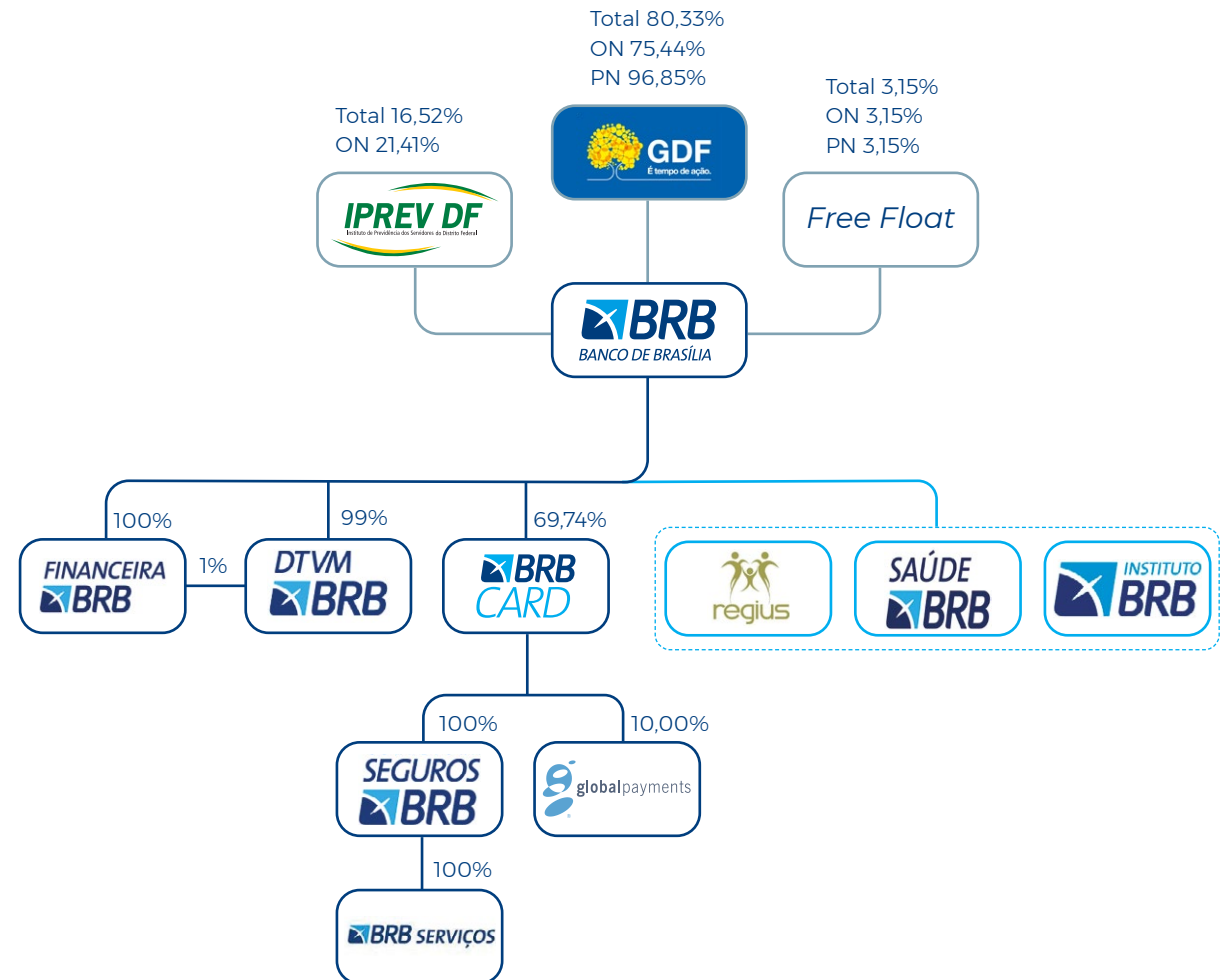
Total 80,33%
ON 75,44%
PN 96,85%

GDF
É tempo de ação.

Total 16,52%
ON 21,41%

IPREV DF
Instituto de Previdência dos Servidores do Distrito Federal

Total 3,15%
ON 3,15%
PN 3,15%

Free Float

BRB
BANCO DE BRASÍLIA

100%

FINANCEIRA
BRB

1%

99%

DTVM
BRB

69,74%

BRB
CARD

regius

SAÚDE
BRB

INSTITUTO
BRB

100%

SEGUROS
BRB

10,00%

globalpayments

100%

BRB SERVIÇOS